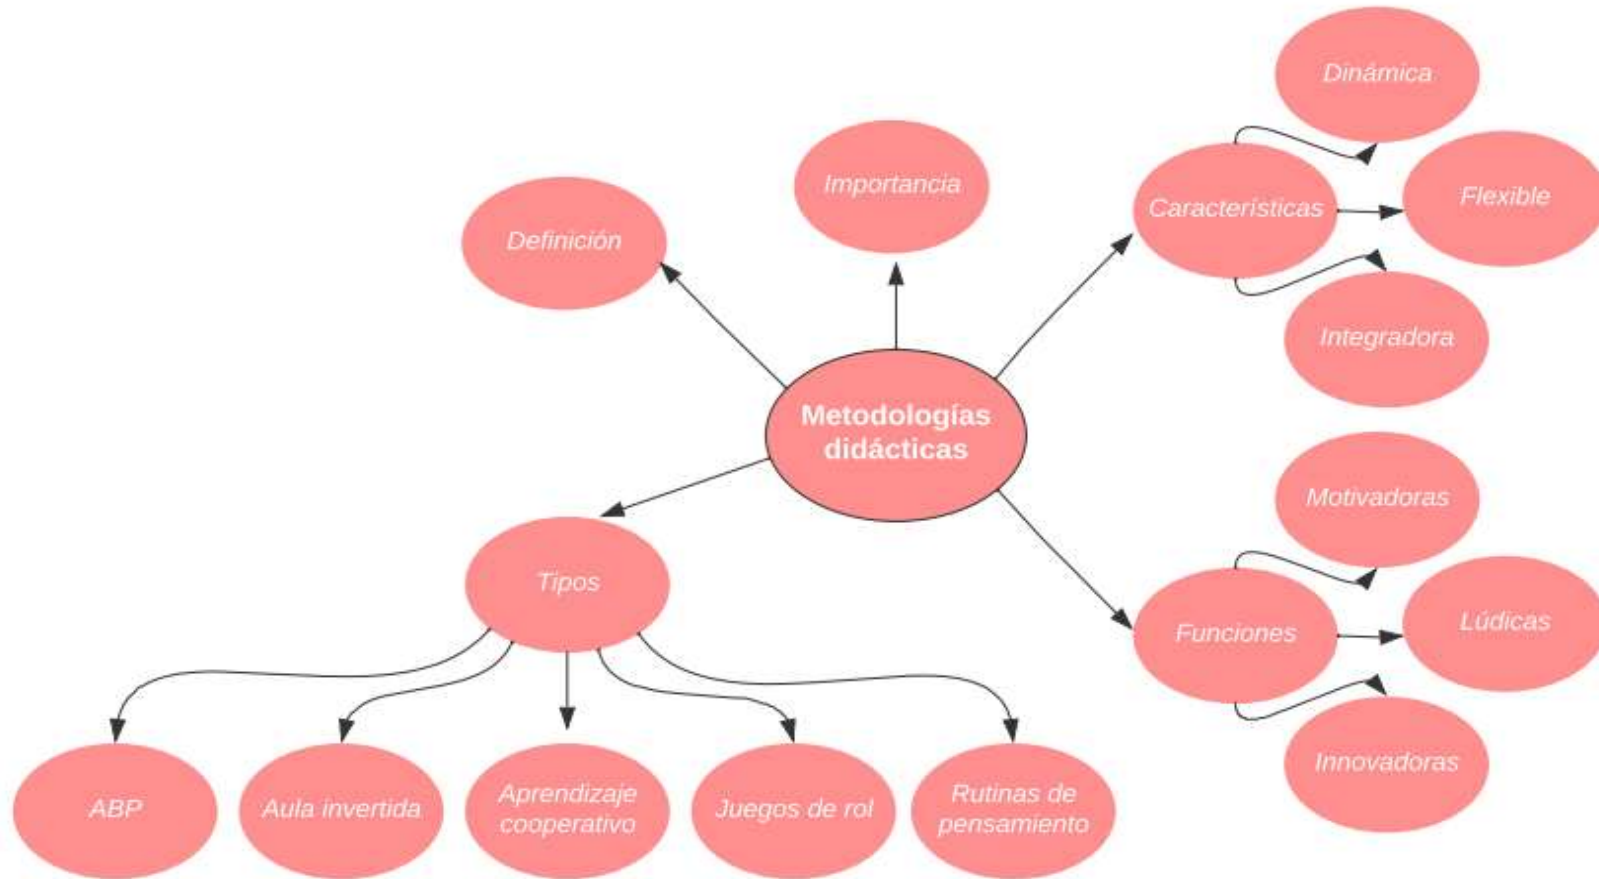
Metodologías didácticas

Definición

Importancia

Características

Dinámica

Flexible

Integradora

Funciones

Motivadoras

Lúdicas

Innovadoras

Tipos

ABP

Aula invertida

Aprendizaje cooperativo

Juegos de rol

Rutinas de pensamiento